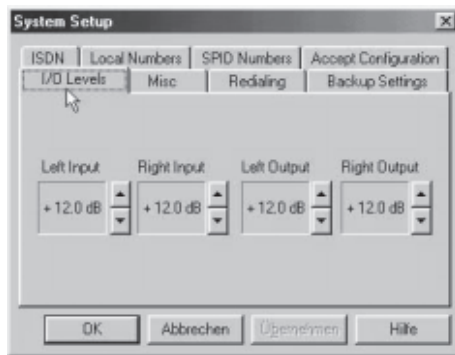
System Setup

ISDN
Local Numbers
SPID Numbers
Accept Configuration
I/O Levels
Misc
Redialing
Backup Settings

Left Input
Right Input
Left Output
Right Output

+ 12.0 dB
+ 12.0 dB
+ 12.0 dB
+ 12.0 dB

OK
Abbrechen
Übernehmen
Hilfe